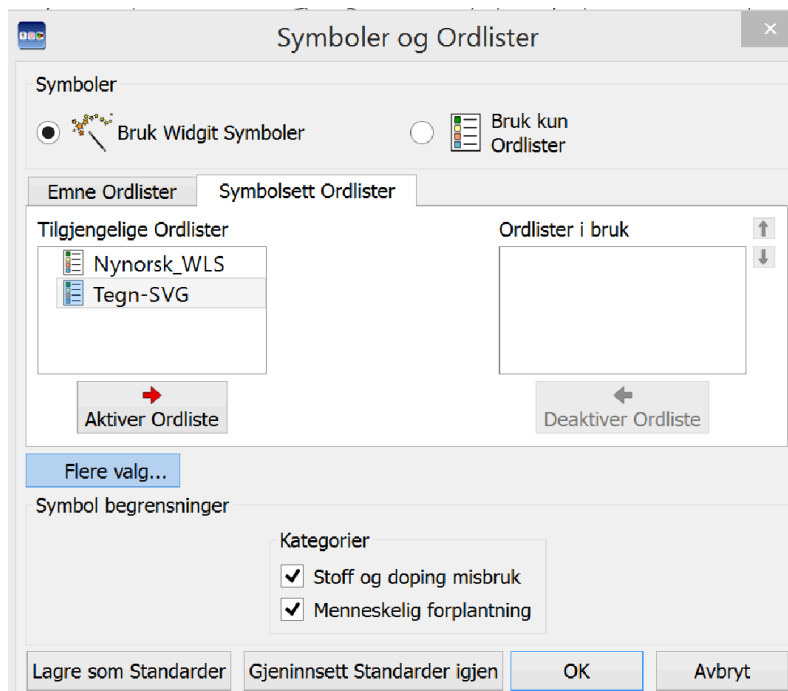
Symboler og Ordlister

×

Symboler

Bruk Widgit Symboler

Bruk kun Ordlister

Emne Ordlister

Symbolsett Ordlister

Tilgjengelige Ordlister

Nynorsk_WLS

Tegn-SVG

Ordlister i bruk

Aktiver Ordliste

Deaktiver Ordliste

Flere valg...

Symbol begrensninger

Kategorier

Stoff og doping misbruk

Menneskelig forplantning

Lagre som Standarder

Gjeninnsett Standarder igjen

OK

Avbryt